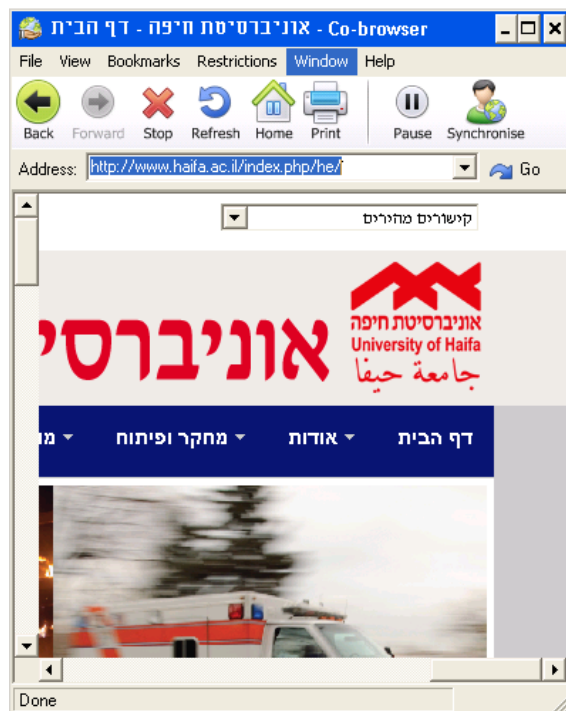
דף הבית - אוניברסיטת חיפה - Co-browser

File View Bookmarks Restrictions Window Help

Back Forward Stop Refresh Home Print Pause Synchronise

Address: http://www.haifa.ac.il/index.php/he/ Go

קישורים מהירים

אוניברסי

אוניברסיטת חיפה
University of Haifa
جامعة حيفا

דף הבית אודות מחקר ופיתוח מ

Done